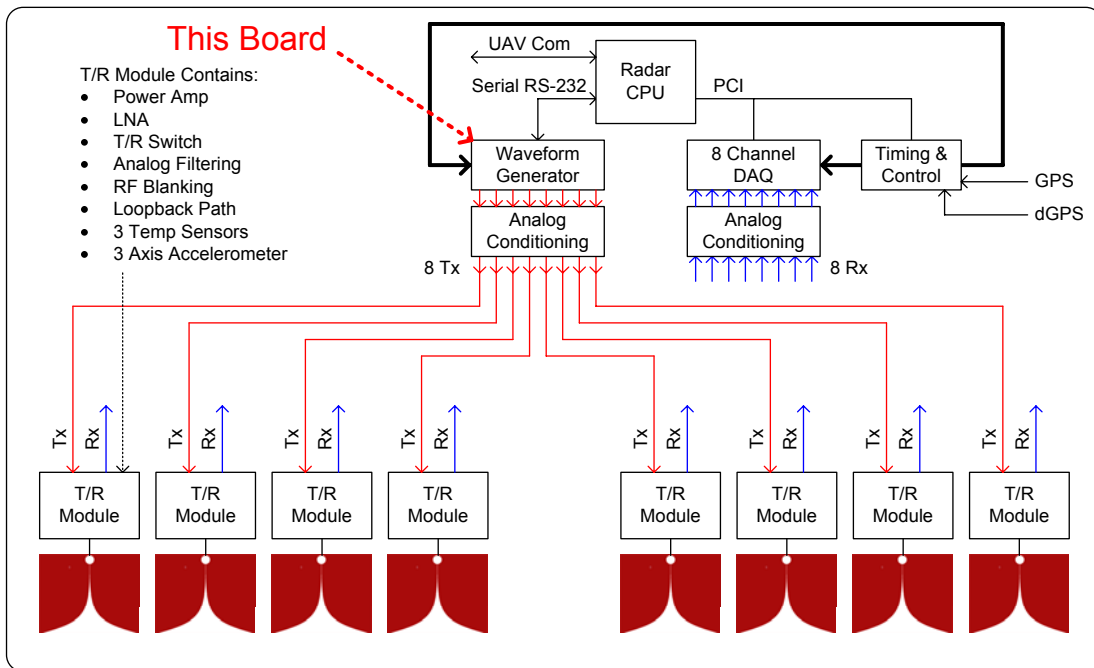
This Board

T/R Module Contains:
- Power Amp
- LNA
- T/R Switch
- Analog Filtering
- RF Blanking
- Loopback Path
- 3 Temp Sensors
- 3 Axis Accelerometer

UAV Com

Serial RS-232

Radar CPU

PCI

Waveform Generator

Analog Conditioning

8 Tx

8 Channel DAQ

Analog Conditioning

8 Rx

Timing & Control

GPS

dGPS

Tx Rx
T/R Module

Tx Rx
T/R Module

Tx Rx
T/R Module

Tx Rx
T/R Module

Tx Rx
T/R Module

Tx Rx
T/R Module

Tx Rx
T/R Module

Tx Rx
T/R Module